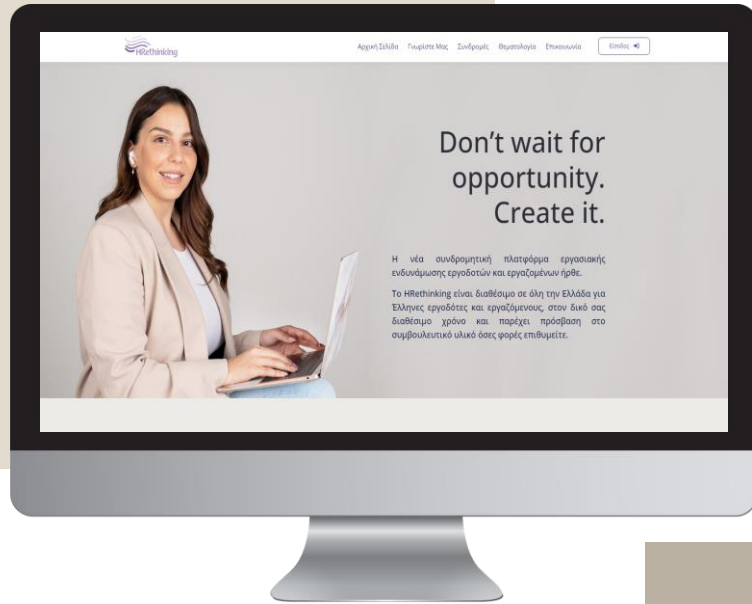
HRethinking

Αρχική Σελίδα Γνωρίστε Μας Συνδρομές Θεματολογία Επικοινωνία Είσοδος

Don't wait for opportunity. Create it.

Η νέα συνδρομητική πλατφόρμα εργασιακής ενδυνάμωσης εργοδοτών και εργαζομένων ήρθε.

Το HRethinking είναι διαθέσιμο σε όλη την Ελλάδα για Έλληνες εργοδότες και εργαζόμενους, στον δικό σας διαθέσιμο χρόνο και παρέχει πρόσβαση στο συμβουλευτικό υλικό όσες φορές επιθυμείτε.